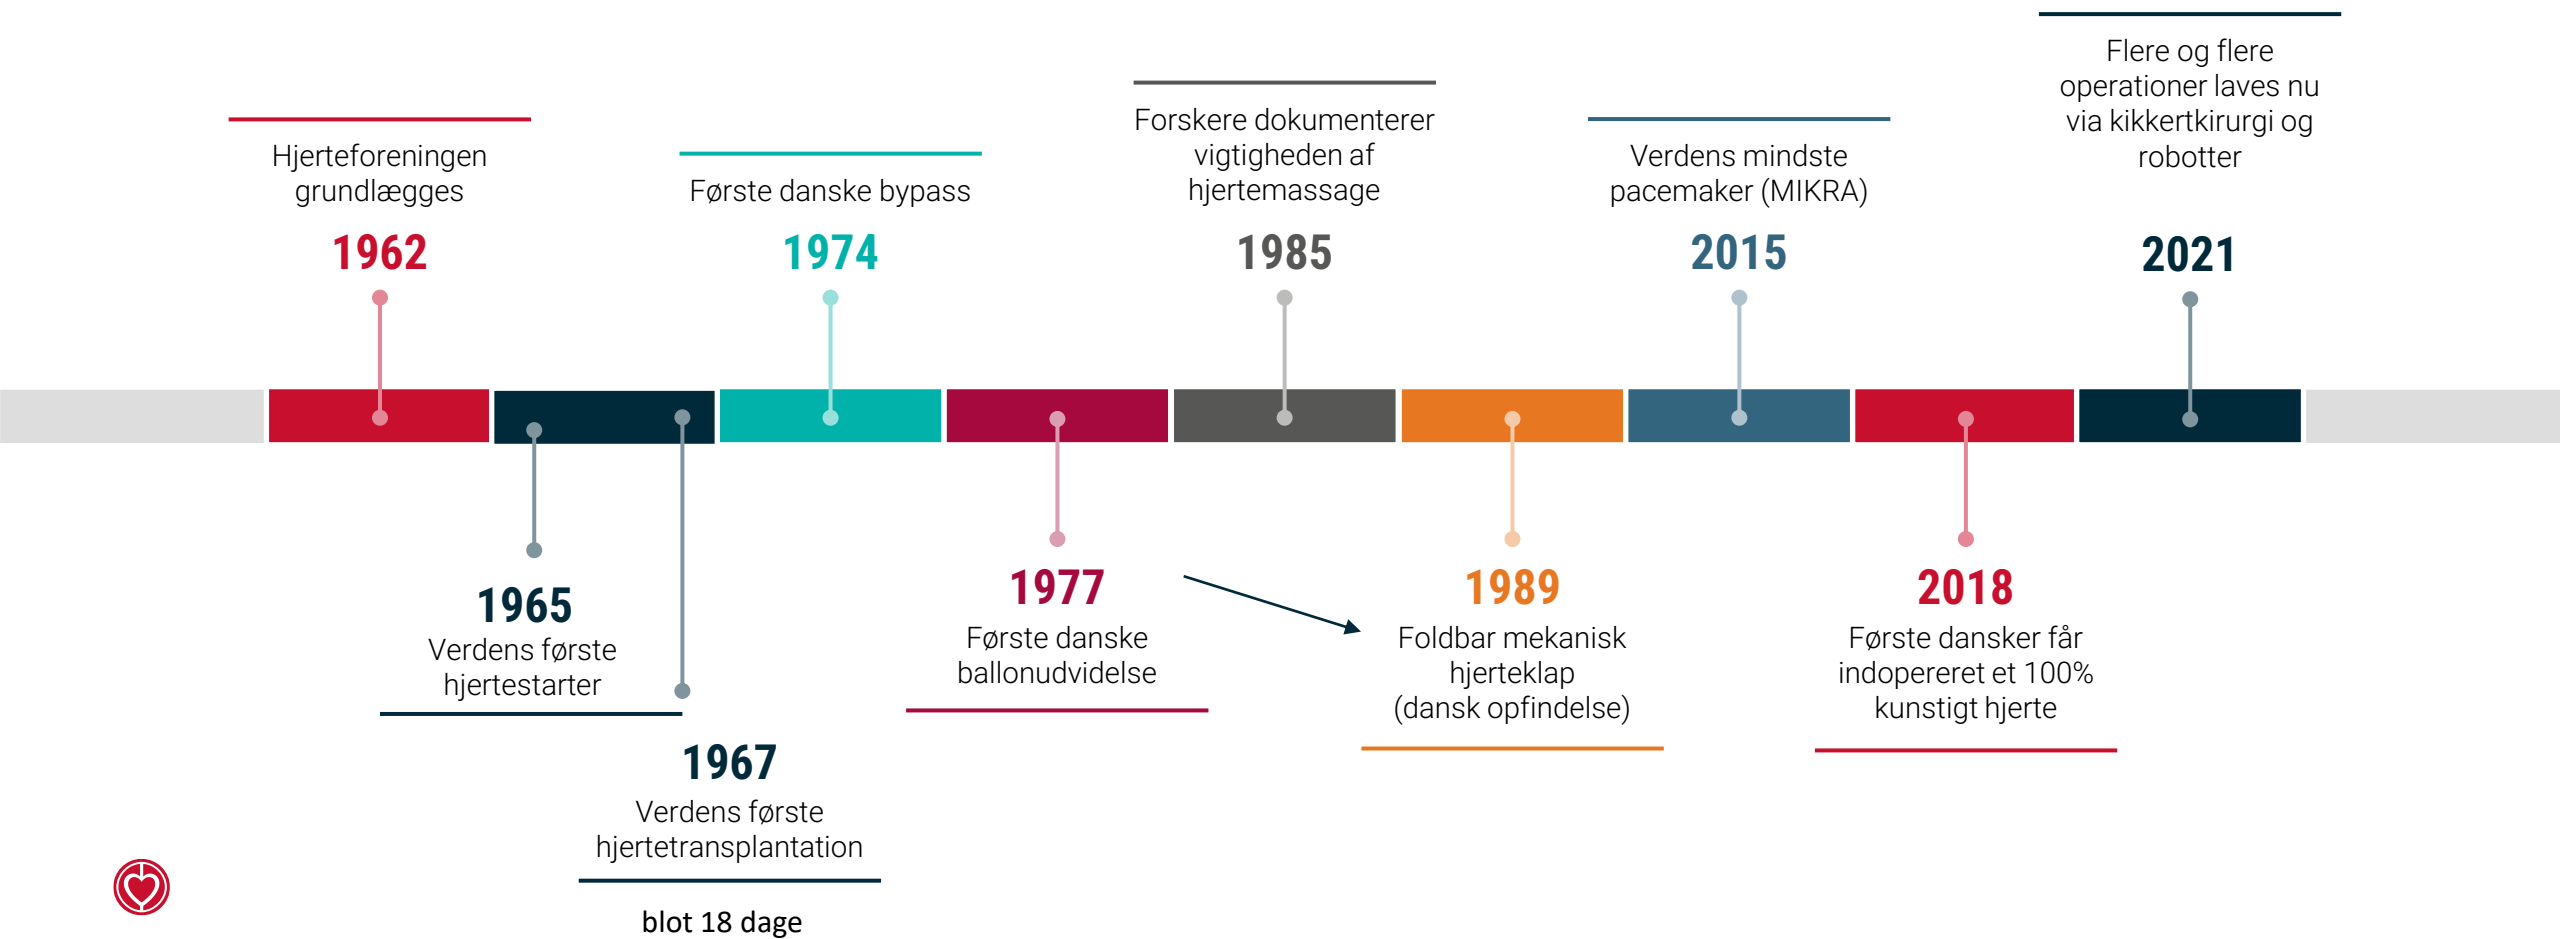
Hjerteforeningen grundlægges

1962

Første danske bypass

1974

Forskere dokumenterer vigtigheden af hjertemassage

1985

Verdens mindste pacemaker (MIKRA)

2015

Flere og flere operationer laves nu via kikkertkirurgi og robotter

2021

1965
Verdens første hjertestarter

1967
Verdens første hjertetransplantation

blot 18 dage

1977
Første danske ballonudvidelse

1989
Foldbar mekanisk hjerteklap (dansk opfindelse)

2018
Første dansker får indopereret et 100% kunstigt hjerte